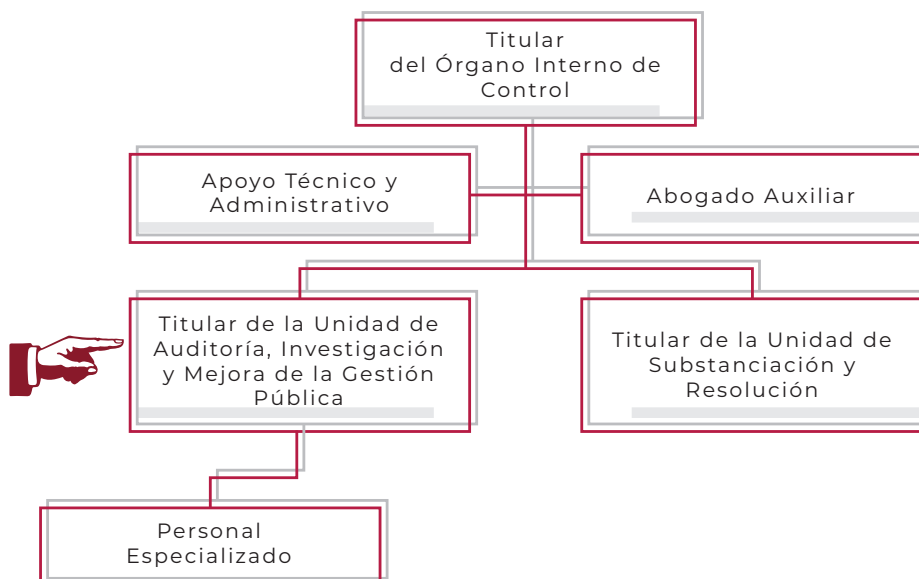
Titular
del Órgano Interno de Control

Apoyo Técnico y Administrativo

Abogado Auxiliar

Titular de la Unidad de Auditoría, Investigación y Mejora de la Gestión Pública

Titular de la Unidad de Substanciación y Resolución

Personal Especializado